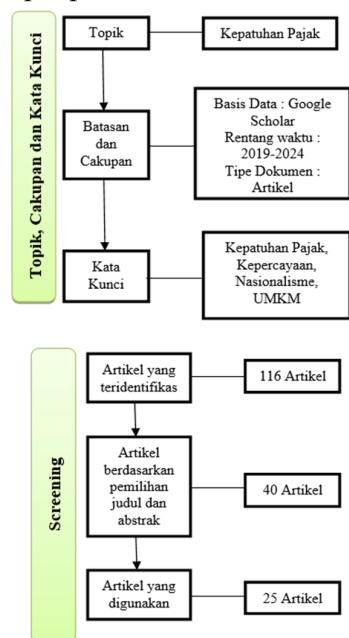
Topik, Cakupan dan Kata Kunci

Topik

Kepatuhan Pajak

Batasan dan Cakupan

Basis Data : Google Scholar
Rentang waktu : 2019-2024
Tipe Dokumen : Artikel

Kata Kunci

Kepatuhan Pajak, Kepercayaan, Nasionalisme, UMKM

Screening

Artikel yang teridentifikas

116 Artikel

Artikel berdasarkan pemilihan judul dan abstrak

40 Artikel

Artikel yang digunakan

25 Artikel